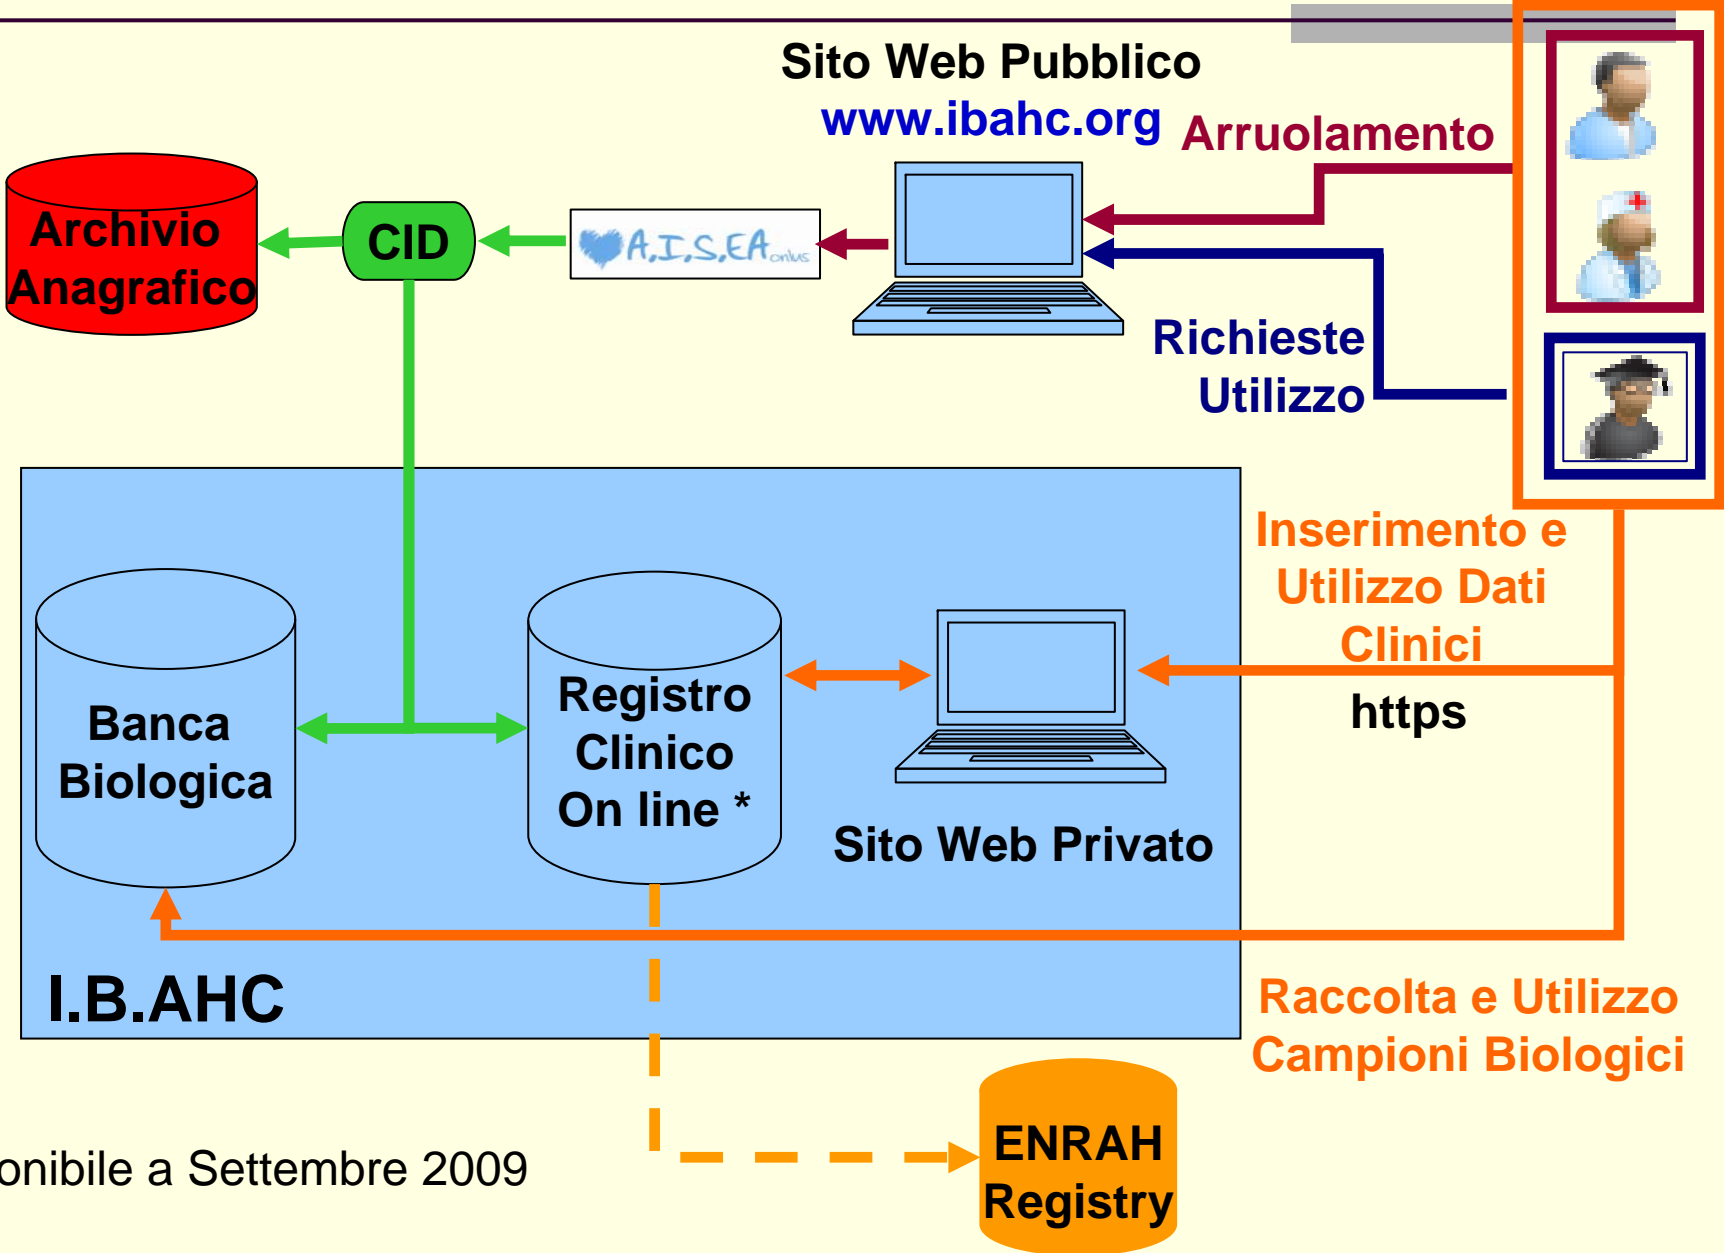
Sito Web Pubblico
www.ibahc.org

Arruolamento

Archivio Anagrafico

CID

A.I.S.EA onlus

Richieste Utilizzo

Inserimento e Utilizzo Dati Clinici

https

Banca Biologica

Registro Clinico On line *

Sito Web Privato

I.B.AHC

Raccolta e Utilizzo Campioni Biologici

ENRAH Registry

onibile a Settembre 2009